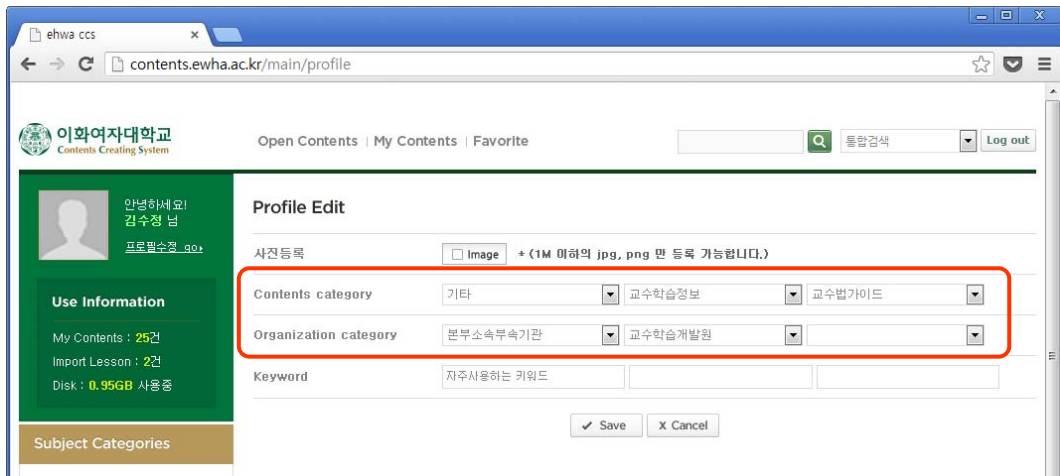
ehwa ccs ×

contents.ewha.ac.kr/main/profile

이화여자대학교
Contents Creating System

Open Contents | My Contents | Favorite

통합검색
Log out

안녕하세요!
김수정 님
프로필수정 go›

Use Information
My Contents : 25건
Import Lesson : 2건
Disk : 0.95GB 사용중

Subject Categories

Profile Edit

사진등록
Image
* (1M 이하의 jpg, png 만 등록 가능합니다.)

Contents category
기타
교수학습정보
교수법가이드

Organization category
본부소속부속기관
교수학습개발원

Keyword
자주사용하는 키워드

✔ Save
X Cancel